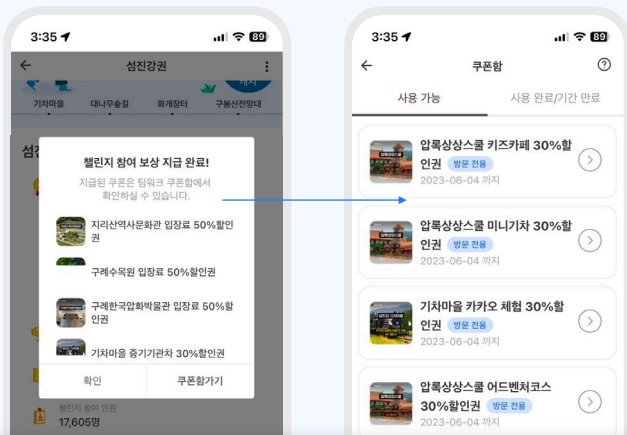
3:35 89

섬진강권

기차마을 대나무숲길 화개장터 구봉산전망대

섬진

챌린지 참여 보상 지급 완료!

지급된 쿠폰은 팀워크 쿠폰함에서 확인하실 수 있습니다.

지리산역사문화관 입장료 50%할인권

구례수목원 입장료 50%할인권

구례한국압화박물관 입장료 50%할인권

기차마을 증기기관차 30%할인권

확인

쿠폰함가기

챌린지 참여 인원

17,605명

3:35 89

쿠폰함

사용 가능

사용 완료/기간 만료

압록상상스쿨 키즈카페 30%할인권 방문 전용

2023-06-04 까지

압록상상스쿨 미니기차 30%할인권 방문 전용

2023-06-04 까지

기차마을 카카오 체험 30%할인권 방문 전용

2023-06-04 까지

압록상상스쿨 어드벤처코스 30%할인권 방문 전용

2023-06-04 까지